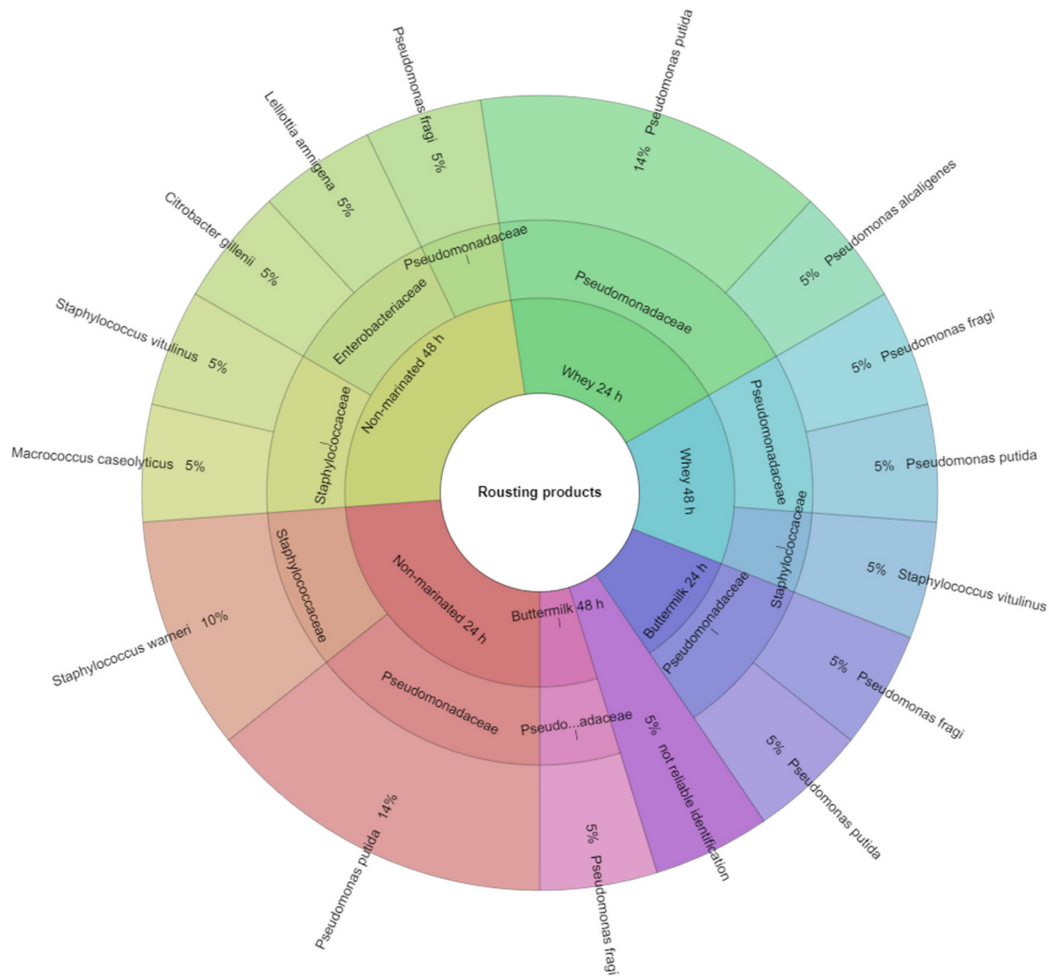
Rousting products

Non-marinated 48 h
Whey 24 h
Whey 48 h
Buttermilk 24 h
Buttermilk 48 h
Non-marinated 24 h

Pseudomonadaceae
Enterobacteriaceae
Staphylococcaceae
Pseudomonadaceae
Pseudomonadaceae
Staphylococcaceae
Pseudomonadaceae
Pseudo...adaceae
Pseudomonadaceae
Staphylococcaceae

Pseudomonas fragi 5%
14% Pseudomonas putida
5% Pseudomonas alcaligenes
5% Pseudomonas fragi
5% Pseudomonas putida
5% Staphylococcus vitulinus
5% Pseudomonas fragi
5% Pseudomonas putida
5% not reliable identification
5% Pseudomonas fragi
Pseudomonas putida 14%
Staphylococcus warneri 10%
Macrococcus caseolyticus 5%
Staphylococcus vitulinus 5%
Citrobacter gillenii 5%
Leiliottia amnigena 5%